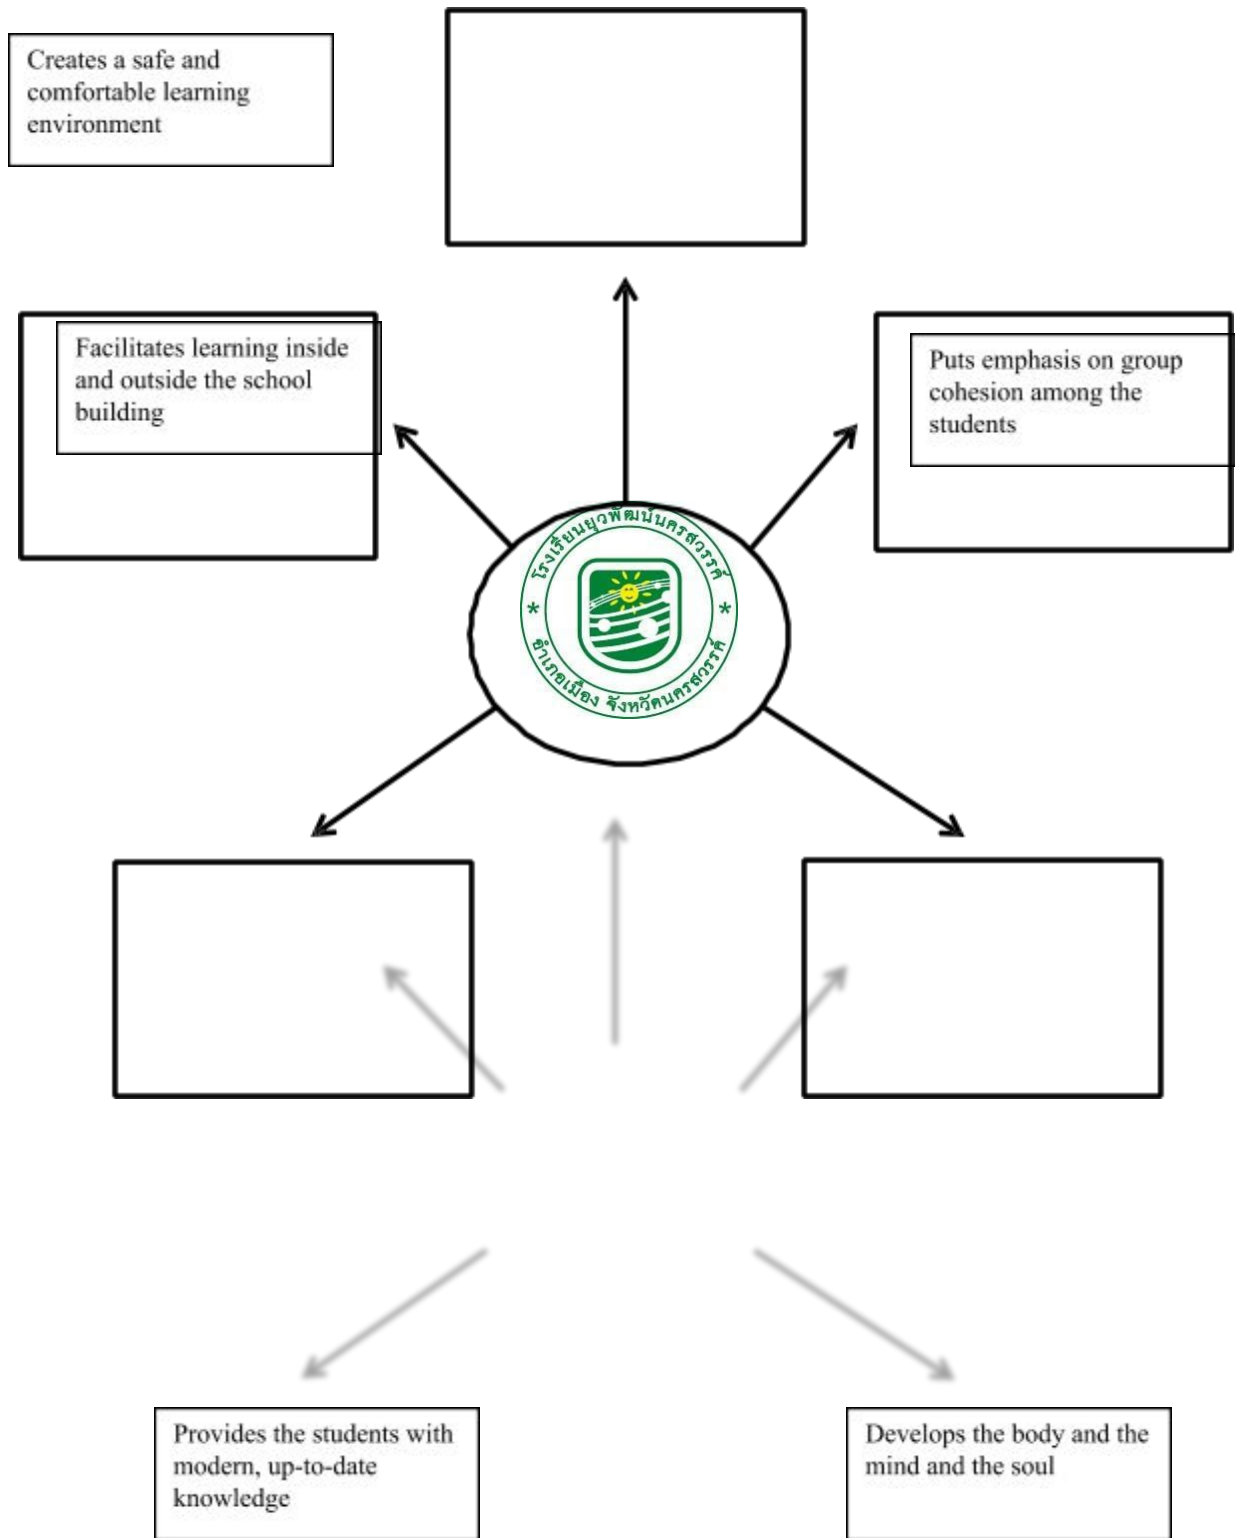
Creates a safe and comfortable learning environment

Facilitates learning inside and outside the school building

Puts emphasis on group cohesion among the students

โรงเรียนยุวพัฒน์นครสวรรค์
อำเภอเมือง จังหวัดนครสวรรค์

Provides the students with modern, up-to-date knowledge

Develops the body and the mind and the soul